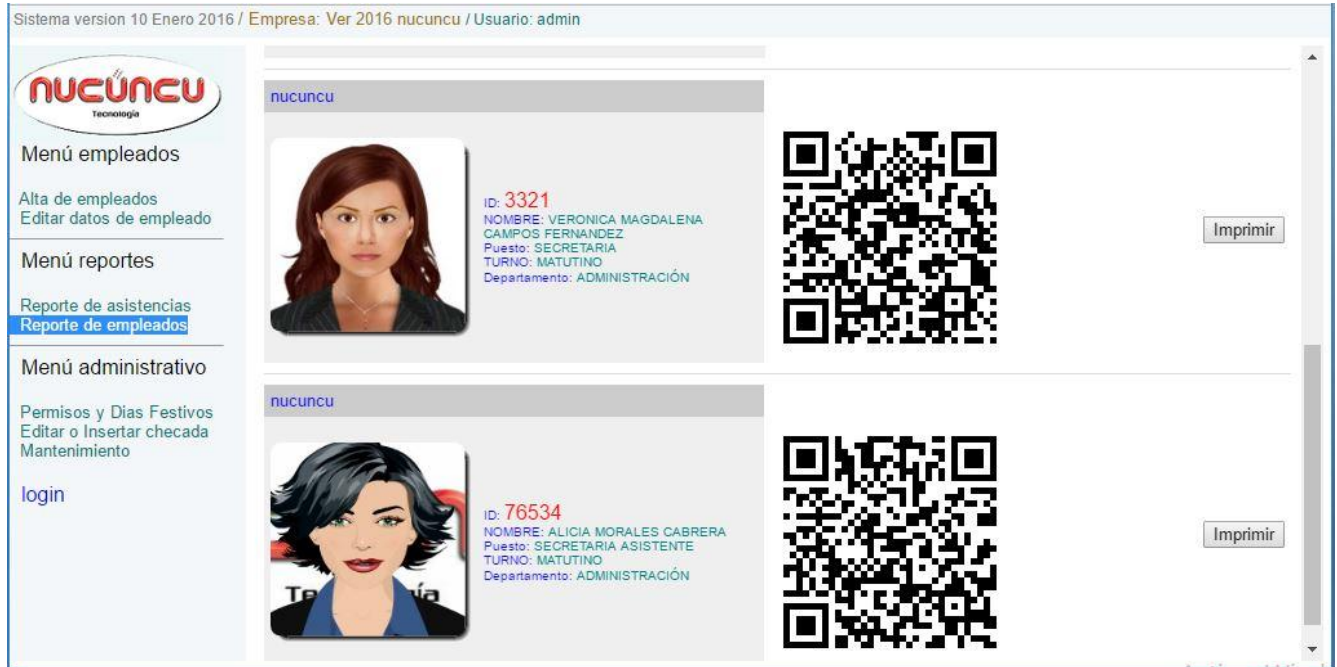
Sistema version 10 Enero 2016 / Empresa: Ver 2016 nucuncu / Usuario: admin

nucúncu
Tecnología

Menú empleados

Alta de empleados
Editar datos de empleado

Menú reportes

Reporte de asistencias
Reporte de empleados

Menú administrativo

Permisos y Dias Festivos
Editar o Insertar checada
Mantenimiento

login

nucuncu

ID: 3321
NOMBRE: VERONICA MAGDALENA CAMPOS FERNANDEZ
Puesto: SECRETARIA
TURNO: MATUTINO
Departamento: ADMINISTRACIÓN

Imprimir

nucuncu

ID: 76534
NOMBRE: ALICIA MORALES CABRERA
Puesto: SECRETARIA ASISTENTE
TURNO: MATUTINO
Departamento: ADMINISTRACIÓN

Imprimir